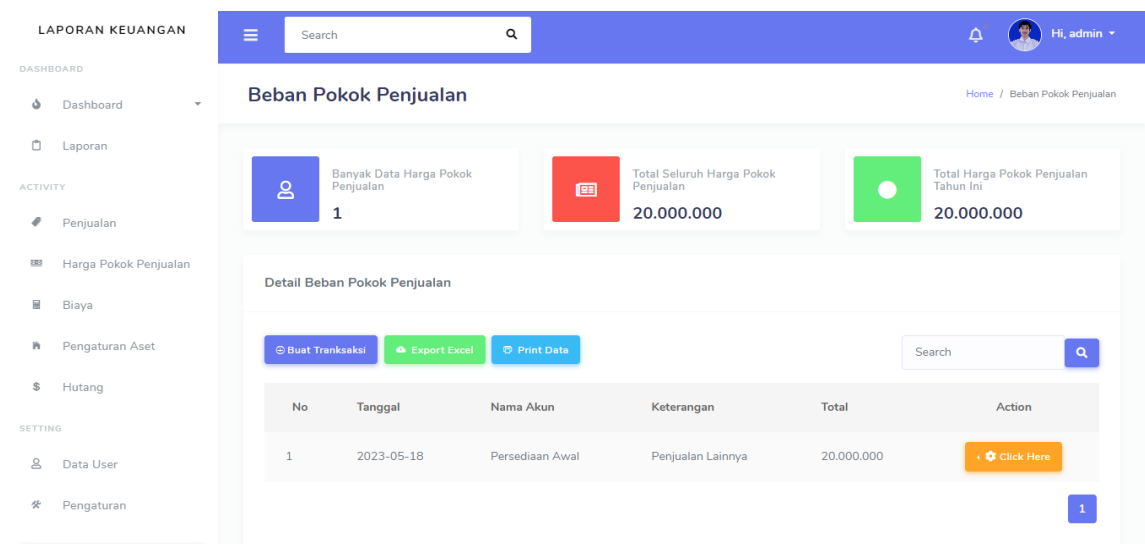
LAPORAN KEUANGAN

DASHBOARD

Dashboard

Laporan

ACTIVITY

Penjualan

Harga Pokok Penjualan

Biaya

Pengaturan Aset

Hutang

SETTING

Data User

Pengaturan

Search

Hi, admin

Beban Pokok Penjualan

Home / Beban Pokok Penjualan

Banyak Data Harga Pokok Penjualan
1

Total Seluruh Harga Pokok Penjualan
20.000.000

Total Harga Pokok Penjualan Tahun Ini
20.000.000

Detail Beban Pokok Penjualan

Buat Tranksaksi

Export Excel

Print Data

Search

| No | Tanggal | Nama Akun | Keterangan | Total | Action |
|---|---|---|---|---|---|
| 1 | 2023-05-18 | Persediaan Awal | Penjualan Lainnya | 20.000.000 | Click Here |

1